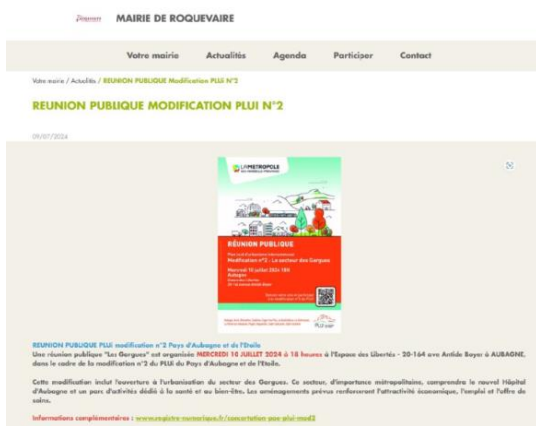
MAIRIE DE ROQUEVAIRE

Votre mairie Actualités Agenda Participer Contact

Votre mairie / Actualités / REUNION PUBLIQUE Modification PLUi N°2

REUNION PUBLIQUE MODIFICATION PLUI N°2

09/07/2024

LA MÉTROPOLE

RÉUNION PUBLIQUE

Modification n°2 : Le secteur des Gargues

Mercredi 10 juillet 2024 18h
Aubagne

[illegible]

REUNION PUBLIQUE PLUi modification n°2 Pays d'Aubagne et de l'Etoile

Une réunion publique "Les Gargues" est organisée MERCREDI 10 JUILLET 2024 à 18 heures à l'Espace des Libertés - 20-164 ave Antide Boyer à AUBAGNE, dans le cadre de la modification n°2 du PLUi du Pays d'Aubagne et de l'Etoile.

Cette modification inclut l'ouverture à l'urbanisation du secteur des Gargues. Ce secteur, d'importance métropolitaine, comprendra le nouvel Hôpital d'Aubagne et un parc d'activités dédié à la santé et au bien-être. Les aménagements prévus renforceront l'attractivité économique, l'emploi et l'offre de soins.

Informations complémentaires : www.registre-numerique.fr/concertation-pae-plui-mod2